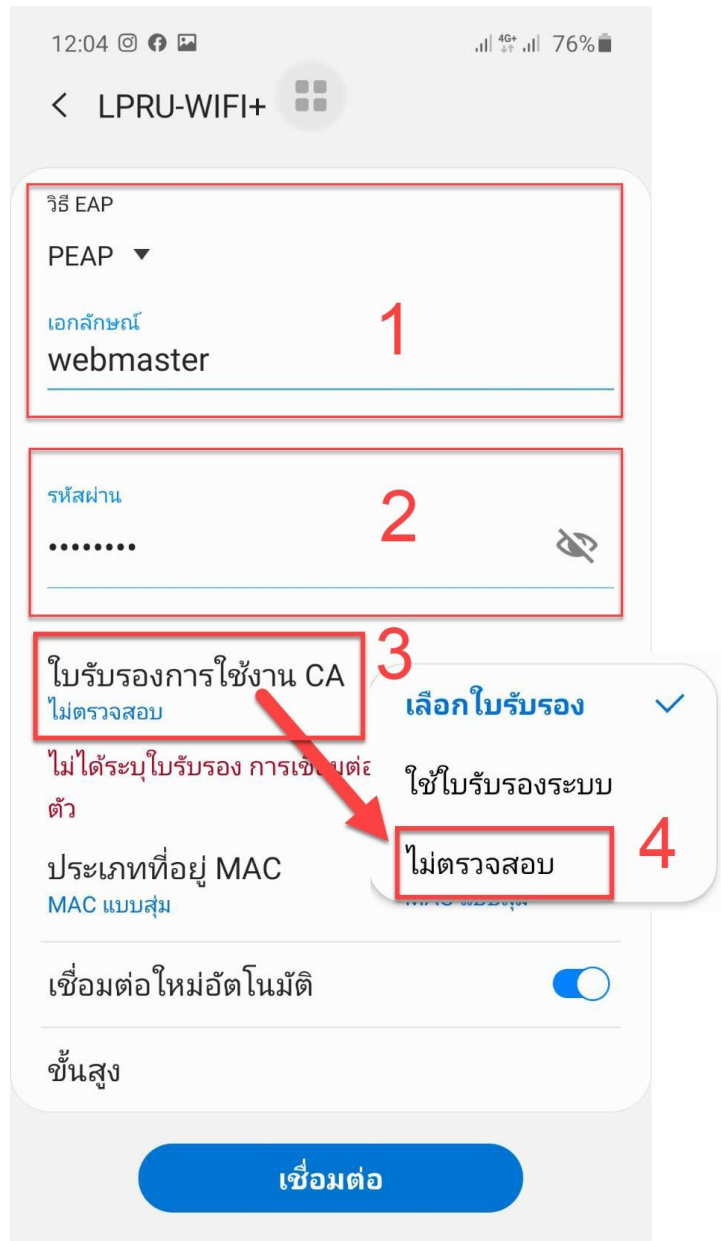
12:04 4G+ 76%

< LPRU-WIFI+

วิธี EAP
PEAP ▼

เอกลักษณ์
webmaster

1

รหัสผ่าน
••••••••

2

ใบรับรองการใช้งาน CA
ไม่ตรวจสอบ

3

ไม่ได้ระบุใบรับรอง การเชื่อมต่อ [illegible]
ตัว

เลือกใบรับรอง
ใช้ใบรับรองระบบ
ไม่ตรวจสอบ

4

ประเภทที่อยู่ MAC
MAC แบบสุ่ม

เชื่อมต่อใหม่อัตโนมัติ

ขั้นสูง

เชื่อมต่อ